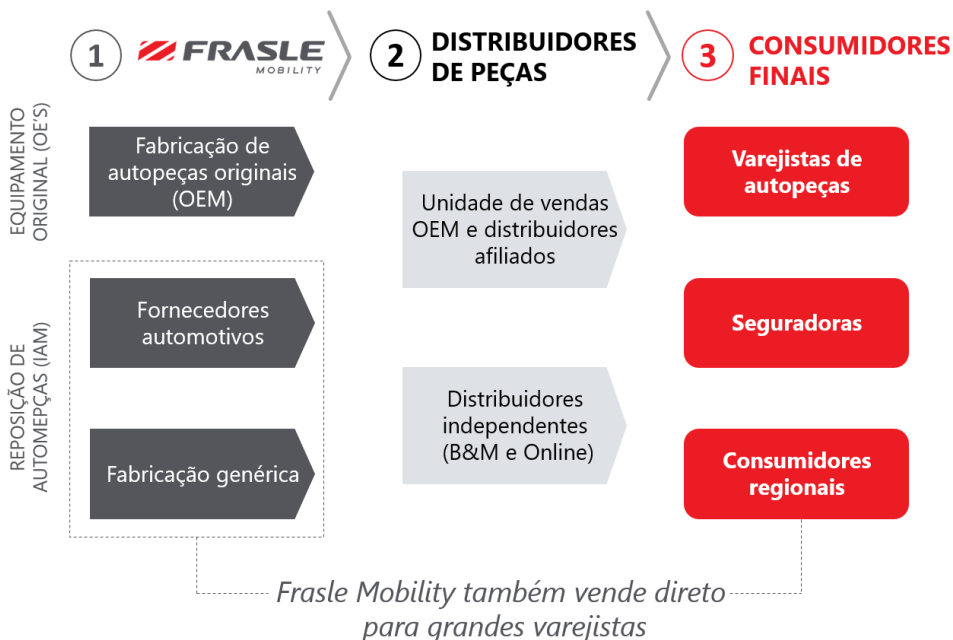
1 FRASLE MOBILITY

2 DISTRIBUIDORES DE PEÇAS

3 CONSUMIDORES FINAIS

EQUIPAMENTO ORIGINAL (OE'S)

Fabricação de autopeças originais (OEM)

REPOSIÇÃO DE AUTOMEPÇAS (IAM)

Fornecedores automotivos

Fabricação genérica

Unidade de vendas OEM e distribuidores afiliados

Distribuidores independentes (B&M e Online)

Varejistas de autopeças

Seguradoras

Consumidores regionais

Frasle Mobility também vende direto para grandes varejistas